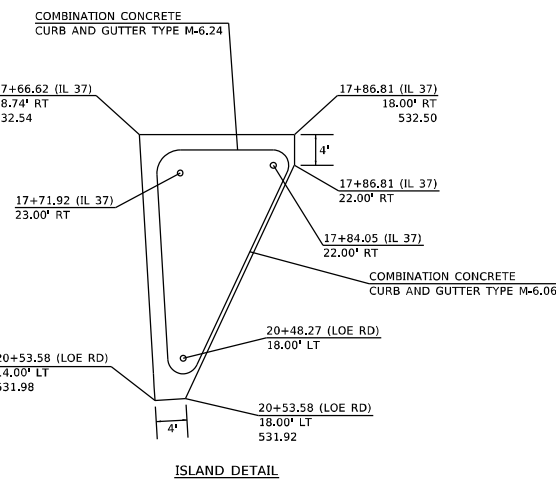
COMBINATION CONCRETE
CURB AND GUTTER TYPE M-6.24

7+66.62 (IL 37)
8.74' RT
32.54

17+86.81 (IL 37)
18.00' RT
532.50

4'

17+71.92 (IL 37)
23.00' RT

17+86.81 (IL 37)
22.00' RT

17+84.05 (IL 37)
22.00' RT

COMBINATION CONCRETE
CURB AND GUTTER TYPE M-6.06

20+48.27 (LOE RD)
18.00' LT

0+53.58 (LOE RD)
4.00' LT
531.98

20+53.58 (LOE RD)
18.00' LT
531.92

4'

ISLAND DETAIL